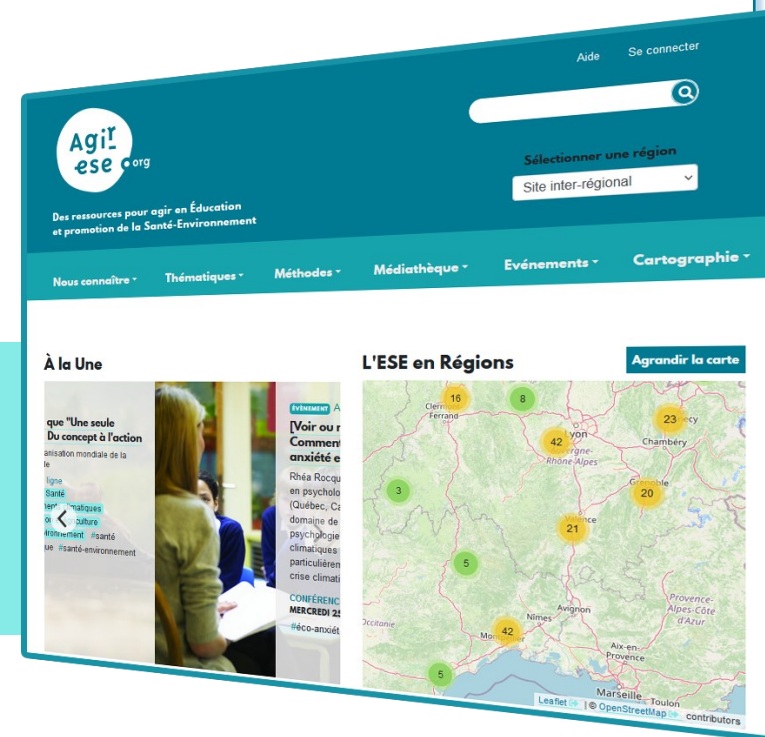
Aide Se connecter

Agir ese .org

Des ressources pour agir en Éducation et promotion de la Santé-Environnement

Sélectionner une région

Site inter-régional

Nous connaître ▾ Thématiques ▾ Méthodes ▾ Médiathèque ▾ Événements ▾ Cartographie ▾

À la Une

que "Une seule Du concept à l'action

anisation mondiale de la

ligne Santé ent matiques culture ronnement #santé ue #santé-environnement

ÉVÉNEMENT

[Voir ou r Comment anxiété e

Rhéa Rocqu en psycholo (Québec, Ca domaine de psychologie climatiques particulièren crise climati

CONFÉRENC MERCREDI 25

#éco-anxiét

L'ESE en Régions

Agrandir la carte

16 8 23 42 3 20 21 5 42 5

Clermont-Ferrand Lyon Chambéry Auvergne-Rhône-Alpes Grenoble Valence Nîmes Avignon Occitanie Montpellier Provence-Alpes-Côte d'Azur Aix-en-Provence Marseille Toulon

Leaflet | © OpenStreetMap contributors